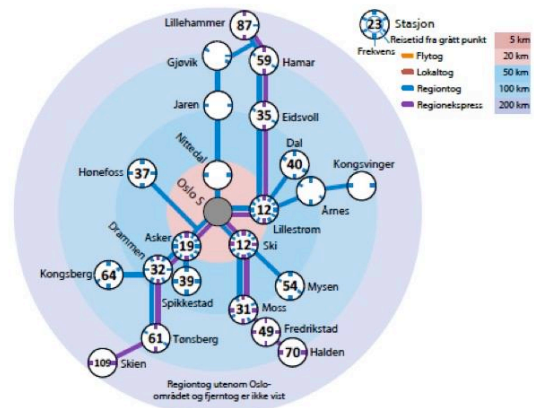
23 Stasjon
Frekvens
Reisetid fra grått punkt
Flytog
Lokaltog
Regiontog
Regionekspress
5 km
20 km
50 km
100 km
200 km

Lillehammer 87
Gjøvik
59 Hamar
Jaren
35 Eidsvoll
Nittedal
Dal 40
Kongsvinger
Hønefoss 37
Oslo S
12 Lillestrøm
Årnes
Drammen
Asker 19
12 Ski
Kongsberg 64
32
39 Spikkestad
54 Mysen
31 Moss
49 Fredrikstad
61 Tønsberg
70 Halden
109 Skien
Regiontog utenom Osloområdet og fjerntog er ikke vist